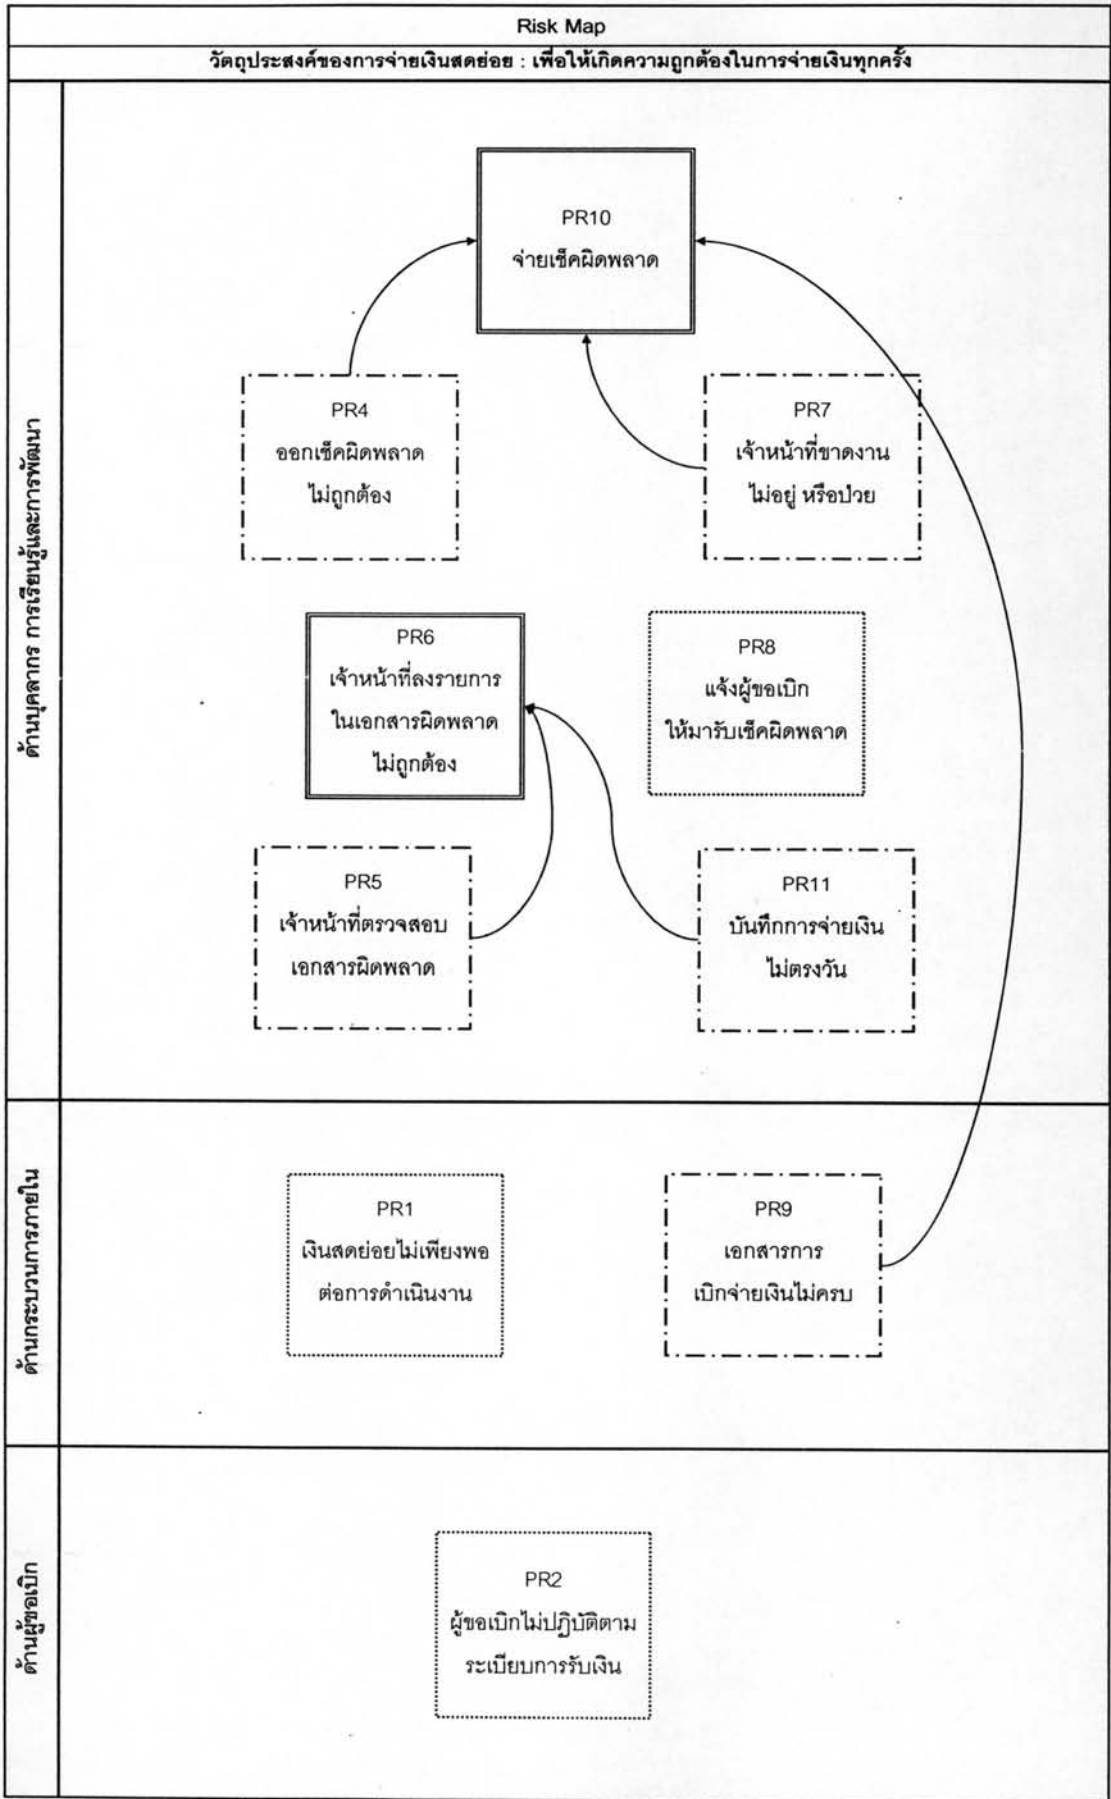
Risk Map

วัตถุประสงค์ของการจ่ายเงินสดย่อย : เพื่อให้เกิดความถูกต้องในการจ่ายเงินทุกครั้ง

ด้านบุคลากร การเรียนรู้และการพัฒนา

PR10
จ่ายเช็คผิดพลาด

PR4
ออกเช็คผิดพลาด
ไม่ถูกต้อง

PR7
เจ้าหน้าที่ขาดงาน
ไม่อยู่ หรือป่วย

PR6
เจ้าหน้าที่ลงรายการ
ในเอกสารผิดพลาด
ไม่ถูกต้อง

PR8
แจ้งผู้ขอเบิก
ให้มารับเช็คผิดพลาด

PR5
เจ้าหน้าที่ตรวจสอบ
เอกสารผิดพลาด

PR11
บันทึกการจ่ายเงิน
ไม่ตรงวัน

ด้านกระบวนการภายใน

PR1
เงินสดย่อยไม่เพียงพอ
ต่อการดำเนินงาน

PR9
เอกสารการ
เบิกจ่ายเงินไม่ครบ

ด้านผู้ขอเบิก

PR2
ผู้ขอเบิกไม่ปฏิบัติตาม
ระเบียบการรับเงิน